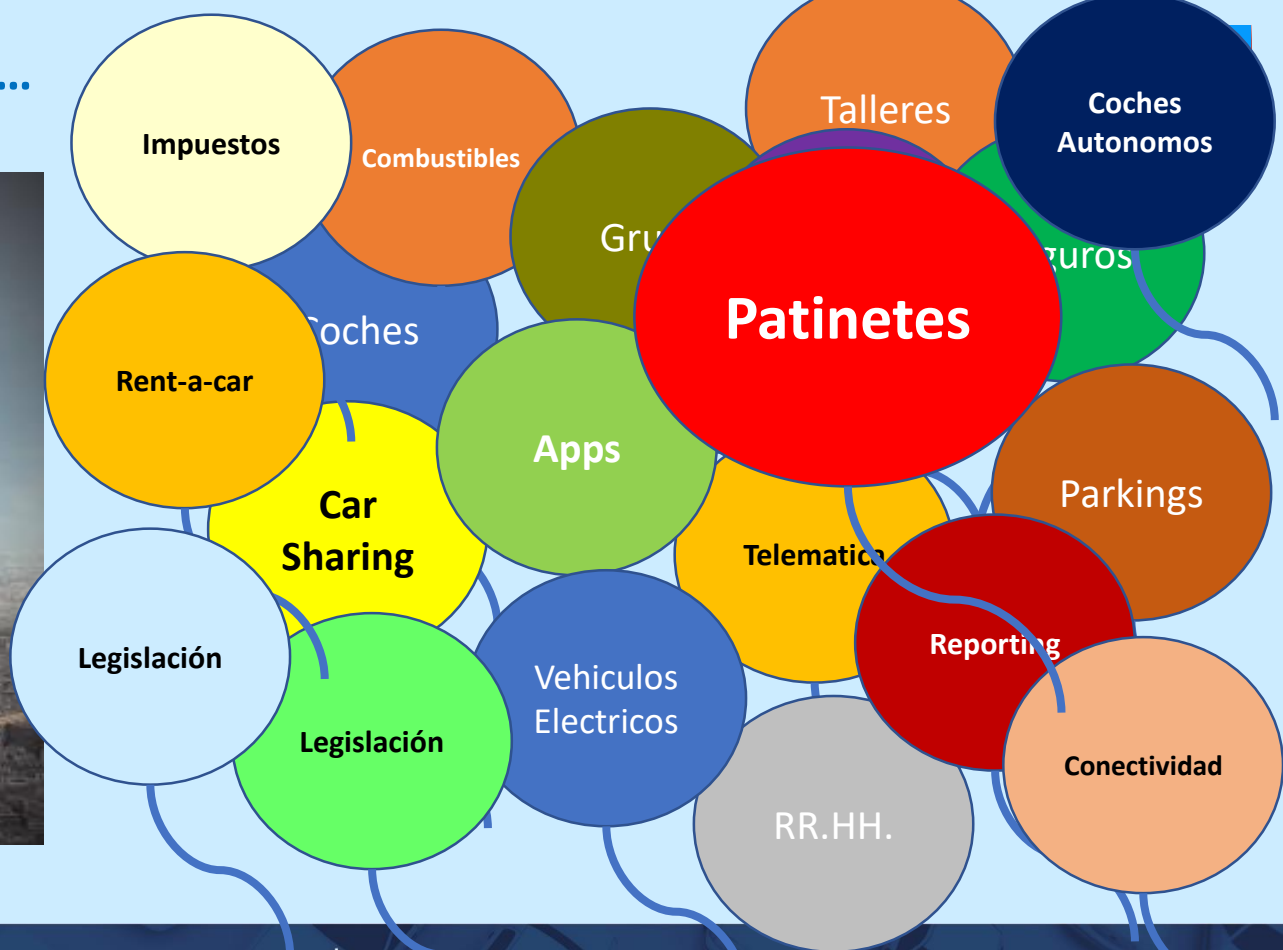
Impuestos

Combustibles

Talleres

Coches Autonomos

Gru

Patinetes

guros

Coches

Rent-a-car

Apps

Car Sharing

Parkings

Telematica

Reporting

Legislación

Legislación

Vehiculos Electricos

Conectividad

RR.HH.